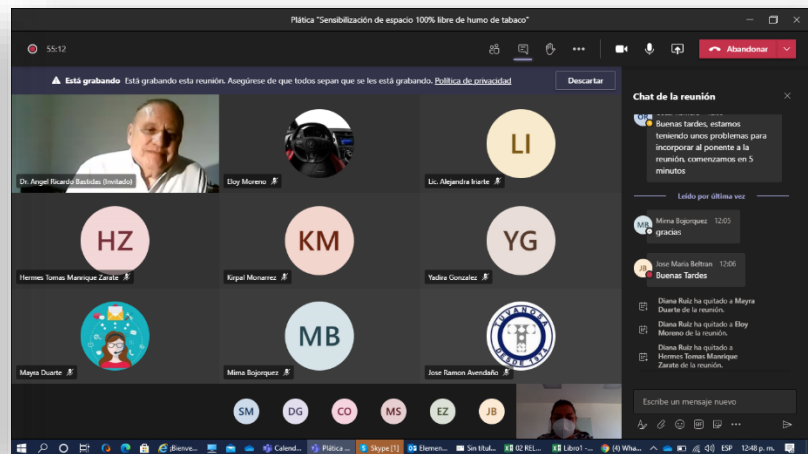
Plática "Sensibilización de espacio 100% libre de humo de tabaco"

55:12

Abandonar

Está grabando Está grabando esta reunión. Asegúrese de que todos sepan que se les está grabando. Política de privacidad

Descartar

Chat de la reunión

Buenas tardes, estamos teniendo unos problemas para incorporar al ponente a la reunión. comenzamos en 5 minutos

Leído por última vez

MB Mirna Bojorquez 12:05
gracias

JB Jose Maria Beltran 12:06
Buenas Tardes

Diana Ruiz ha quitado a Mayra Duarte de la reunión.

Diana Ruiz ha quitado a Eloy Moreno de la reunión.

Diana Ruiz ha quitado a Hermes Tomas Manrique Zarate de la reunión.

Escribe un mensaje nuevo

Dr. Angel Ricardo Bastidas (Invitado)

Eloy Moreno

LI
Lic. Alejandra Iriarte

HZ
Hermes Tomas Manrique Zarate

KM
Kirpal Monarrez

YG
Yadira Gonzalez

Mayra Duarte

MB
Mirna Bojorquez

TUVANOSA
DESDE 1979
Jose Ramon Avendaño

SM DG CO MS EZ JB

¡Bienve... Calend... Plática ... Skype [1] Elemen... Sin títul... 02 REL... Libro1 - ... (4) Wha... ESP 12:48 p. m.